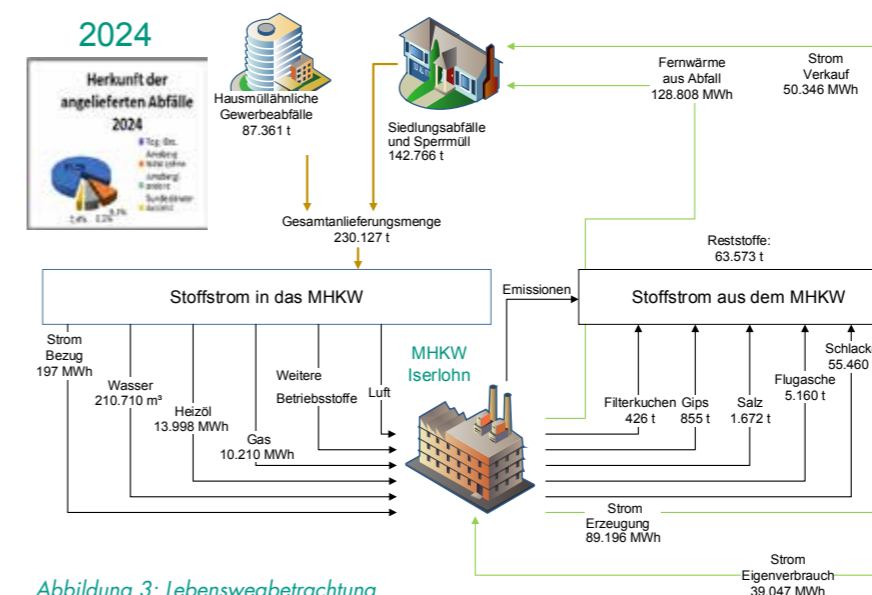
2024

Herkunft der angelieferten Abfälle 2024

Hausmüllähnliche Gewerbeabfälle
87.361 t

Siedlungsabfälle und Sperrmüll
142.766 t

Fernwärme aus Abfall
128.808 MWh

Strom Verkauf
50.346 MWh

Gesamtanlieferungsmenge
230.127 t

Reststoffe:
63.573 t

Stoffstrom in das MHKW

Emissionen

Stoffstrom aus dem MHKW

Strom Bezug
197 MWh

Wasser
210.710 m³

Heizöl
13.998 MWh

Gas
10.210 MWh

Weitere Betriebsstoffe

Luft

MHKW Iserlohn

Filterkuchen
426 t

Gips
855 t

Salz
1.672 t

Flugasche
5.160 t

Schlack
55.460

Strom Erzeugung
89.196 MWh

Strom Eigenverbrauch
39.047 MWh

Abbildung 3: Lebenswegbetrachtung